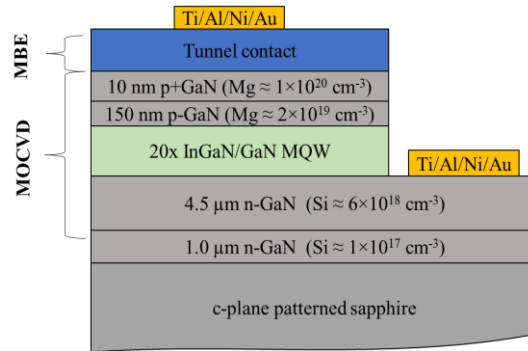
Ti/Al/Ni/Au

MBE

Tunnel contact

MOCVD

10 nm p+GaN (Mg ≈ $1\times10^{20}$ cm$^{-3}$)

150 nm p-GaN (Mg ≈ $2\times10^{19}$ cm$^{-3}$)

20x InGaN/GaN MQW

Ti/Al/Ni/Au

4.5 μm n-GaN (Si ≈ $6\times10^{18}$ cm$^{-3}$)

1.0 μm n-GaN (Si ≈ $1\times10^{17}$ cm$^{-3}$)

c-plane patterned sapphire